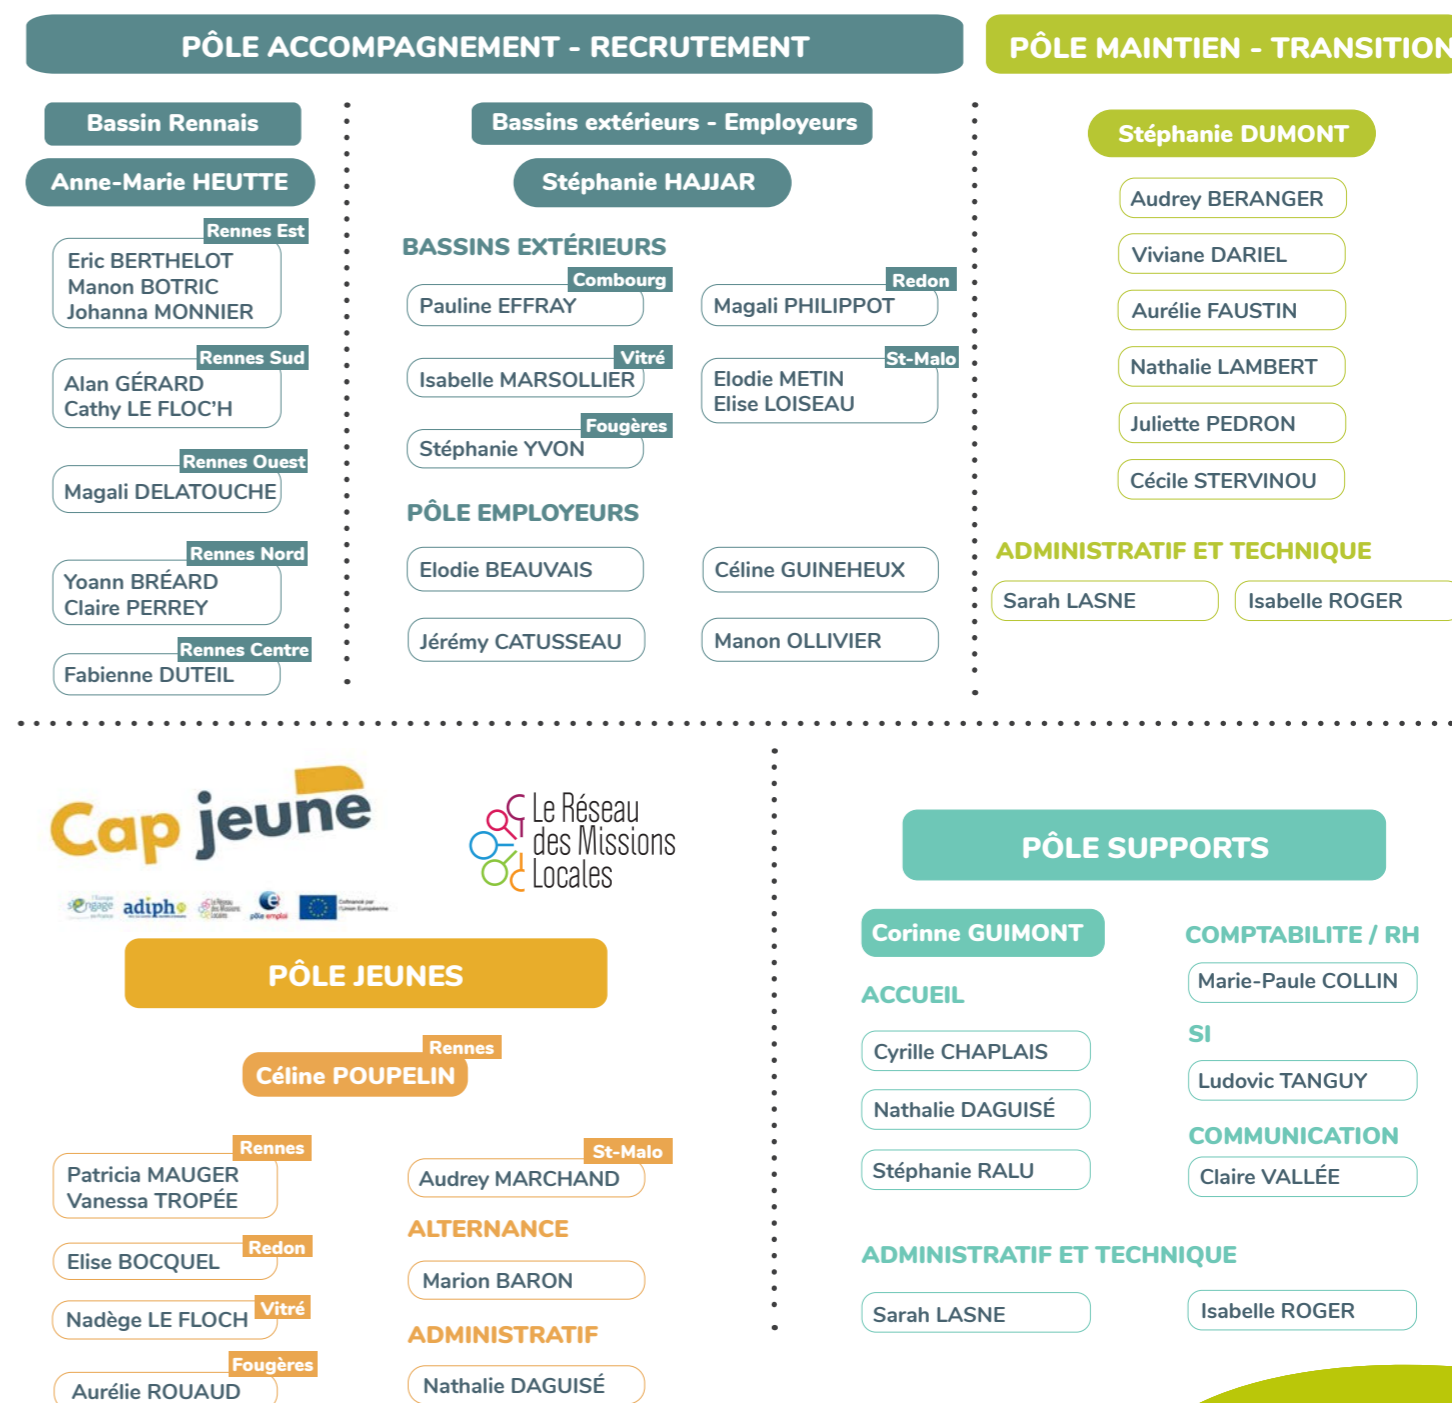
PÔLE ACCOMPAGNEMENT - RECRUTEMENT

Bassin Rennais

Anne-Marie HEUTTE

Rennes Est
Eric BERTHELOT
Manon BOTRIC
Johanna MONNIER

Rennes Sud
Alan GÉRARD
Cathy LE FLOC'H

Rennes Ouest
Magali DELATOUCHE

Rennes Nord
Yoann BRÉARD
Claire PERREY

Rennes Centre
Fabienne DUTEIL

Bassins extérieurs - Employeurs

Stéphanie HAJJAR

BASSINS EXTÉRIEURS

Combourg
Pauline EFFRAY

Redon
Magali PHILIPPOT

Vitré
Isabelle MARSOLLIER

St-Malo
Elodie METIN
Elise LOISEAU

Fougères
Stéphanie YVON

PÔLE EMPLOYEURS

Elodie BEAUVAIS

Céline GUINEHEUX

Jérémy CATUSSEAU

Manon OLLIVIER

PÔLE MAINTIEN - TRANSITION

Stéphanie DUMONT

Audrey BERANGER

Viviane DARIEL

Aurélie FAUSTIN

Nathalie LAMBERT

Juliette PEDRON

Cécile STERVINOU

ADMINISTRATIF ET TECHNIQUE

Sarah LASNE

Isabelle ROGER

Cap jeune

Le Réseau des Missions Locales

adiph

PÔLE JEUNES

Rennes
Céline POUPELIN

Rennes
Patricia MAUGER
Vanessa TROPÉE

Redon
Elise BOCQUEL

Vitré
Nadège LE FLOCH

Fougères
Aurélie ROUAUD

St-Malo
Audrey MARCHAND

ALTERNANCE

Marion BARON

ADMINISTRATIF

Nathalie DAGUISÉ

PÔLE SUPPORTS

Corinne GUIMONT

ACCUEIL

Cyrille CHAPLAIS

Nathalie DAGUISÉ

Stéphanie RALU

COMPTABILITE / RH

Marie-Paule COLLIN

SI

Ludovic TANGUY

COMMUNICATION

Claire VALLÉE

ADMINISTRATIF ET TECHNIQUE

Sarah LASNE

Isabelle ROGER